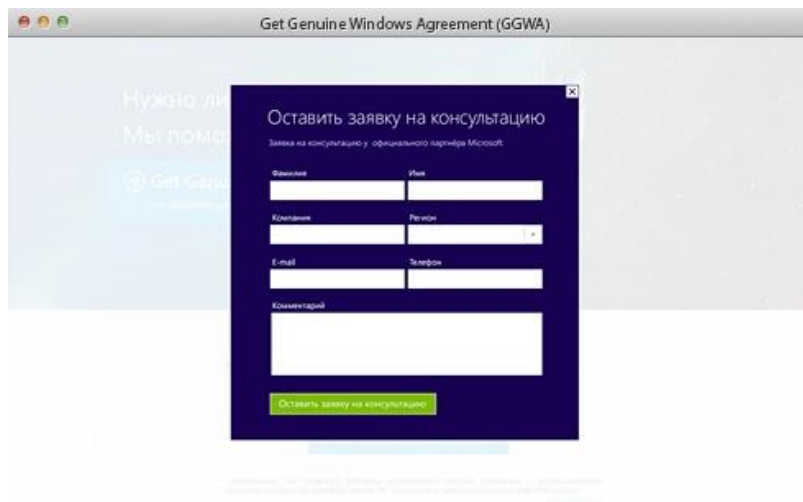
Get Genuine Windows Agreement (GGWA)

Нужно ли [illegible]
Мы помо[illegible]

Get Genu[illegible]

Оставить заявку на консультацию

Заявка на консультацию у официального партнёра Microsoft

Фамилия
Имя
Компания
Регион
E-mail
Телефон
Комментарий

Оставить заявку на консультацию

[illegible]